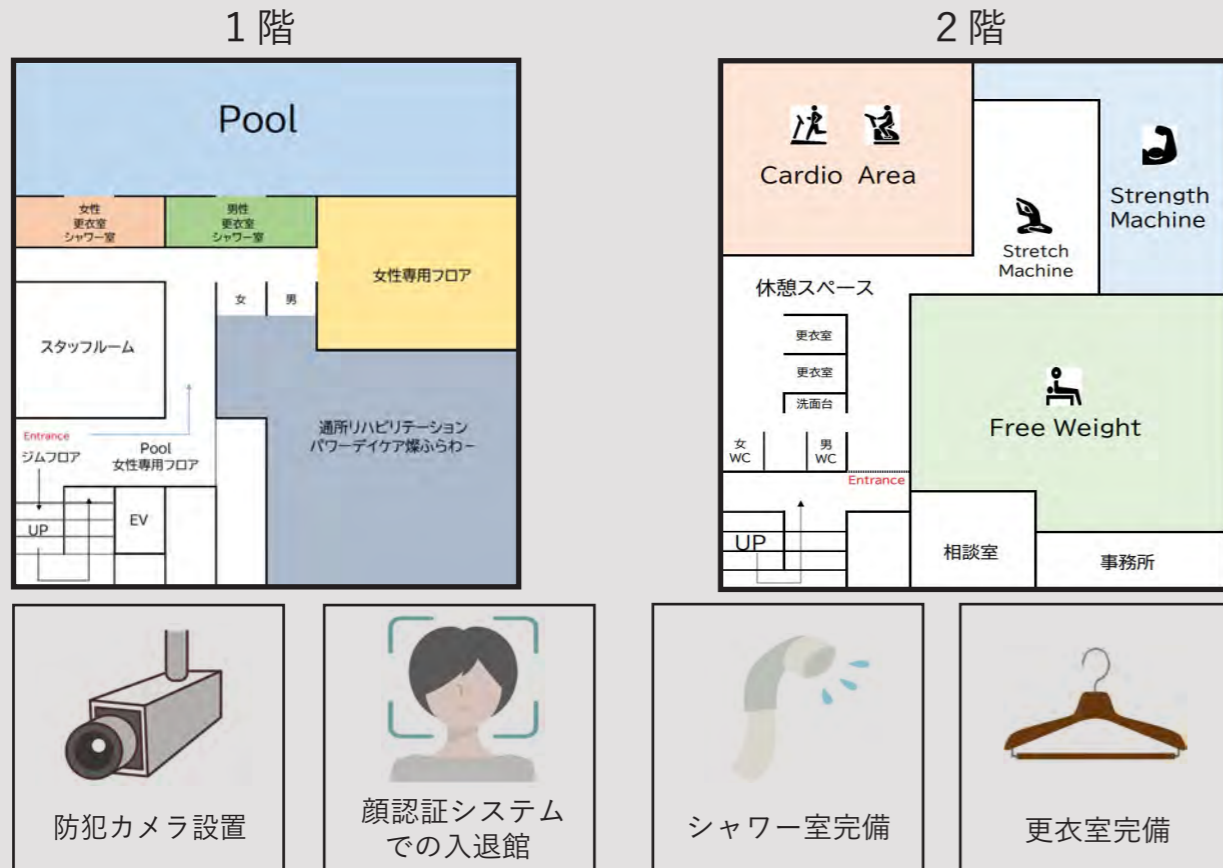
1 階

Pool

女性 更衣室 シャワー室

男性 更衣室 シャワー室

女性専用フロア

女

男

スタッフルーム

Entrance

ジムフロア

Pool 女性専用フロア

通所リハビリテーション パワーデイケア燦ふらわー

UP

EV

2 階

Cardio Area

Strength Machine

Stretch Machine

休憩スペース

更衣室

更衣室

洗面台

Free Weight

女 WC

男 WC

Entrance

UP

相談室

事務所

防犯カメラ設置

顔認証システムでの入退館

シャワー室完備

更衣室完備